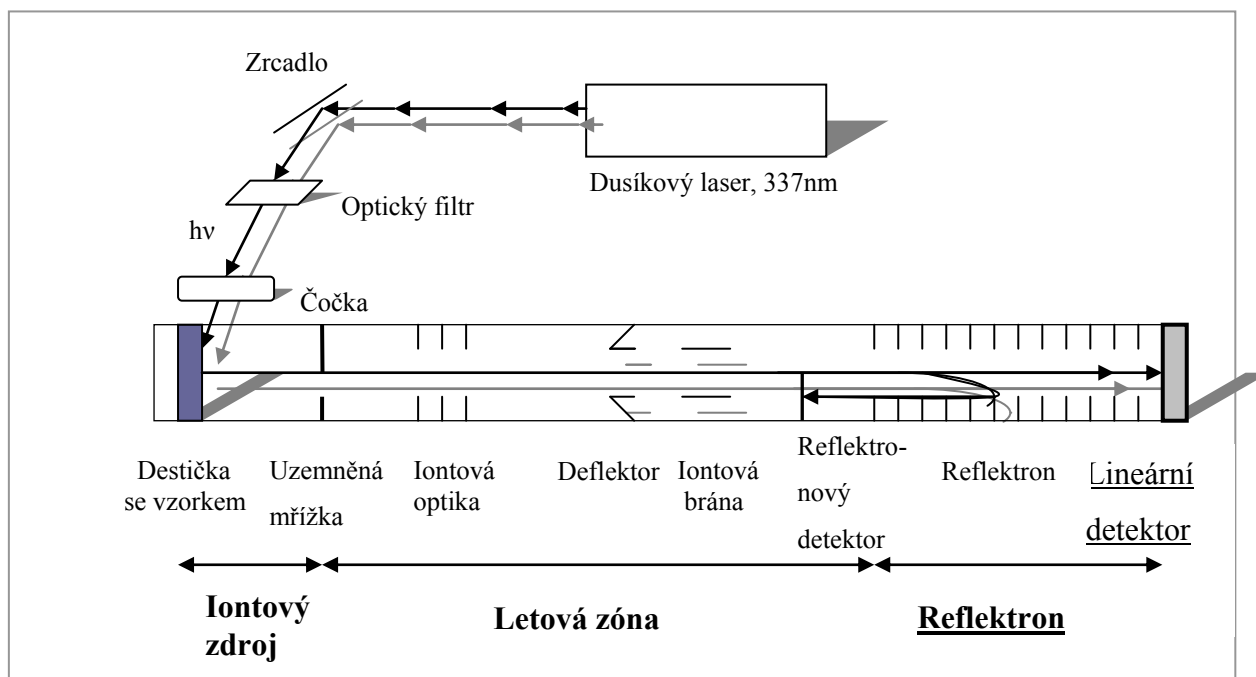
Zrcadlo

Dusíkový laser, 337nm

Optický filtr

hν

Čočka

Destička se vzorkem

Uzemněná mřížka

Iontová optika

Deflektor

Iontová brána

Reflektronový detektor

Reflektron

Lineární detektor

Iontový zdroj

Letová zóna

Reflektron